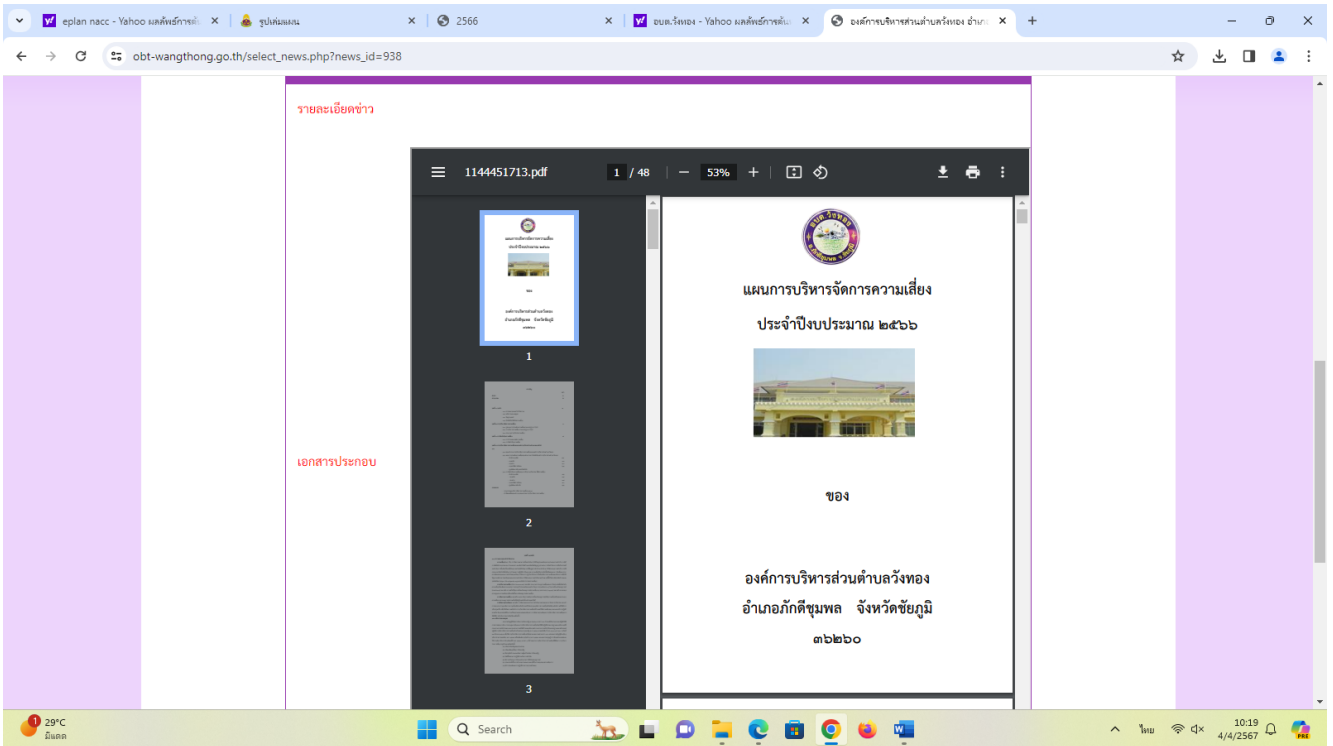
eplan nacc - Yahoo ผลลัพธ์การค้น ×
รูปเล่มแผน ×
2566 ×
อบต.วังทอง - Yahoo ผลลัพธ์การค้น ×
องค์การบริหารส่วนตำบลวังทอง อำเภ ×
+

obt-wangthong.go.th/select_news.php?news_id=938

รายละเอียดข่าว

เอกสารประกอบ

1144451713.pdf 1 / 48 — 53% +

1
2
3

แผนการบริหารจัดการความเสี่ยง
ประจำปีงบประมาณ ๒๕๖๖

ของ

องค์การบริหารส่วนตำบลวังทอง
อำเภอภักดีชุมพล จังหวัดชัยภูมิ
๓๖๒๖๐

29°C
มีแดด
Search
ไทย
10:19
4/4/2567